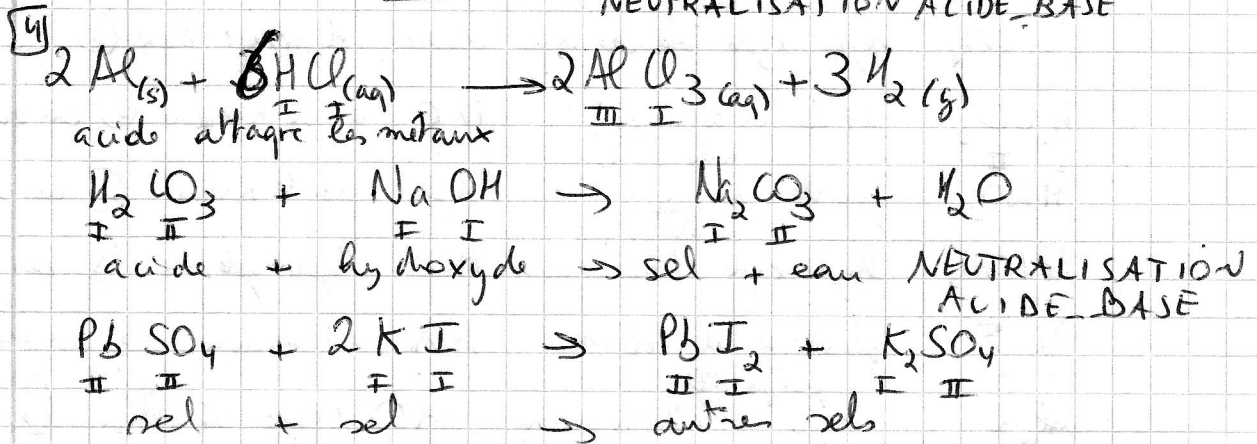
NEUTRALISATION ACIDE_BASE

[4] $2\,Al_{(s)} + 6\,\underset{I}{H}\,\underset{I}{Cl}_{(aq)} \longrightarrow 2\,\underset{III}{Al}\,\underset{I}{Cl}_{3\,(aq)} + 3\,H_{2\,(g)}$

acide attaque les métaux

$\underset{I}{H_2}\,\underset{II}{CO_3} + \underset{I}{Na}\,\underset{I}{OH} \rightarrow \underset{I}{Na_2}\,\underset{II}{CO_3} + H_2O$

acide + hydroxyde → sel + eau NEUTRALISATION ACIDE_BASE

$\underset{II}{Pb}\,\underset{II}{SO_4} + 2\,\underset{I}{K}\,\underset{I}{I} \rightarrow \underset{II}{Pb}\,\underset{I}{I_2} + \underset{I}{K_2}\,\underset{II}{SO_4}$

sel + sel → autres sels